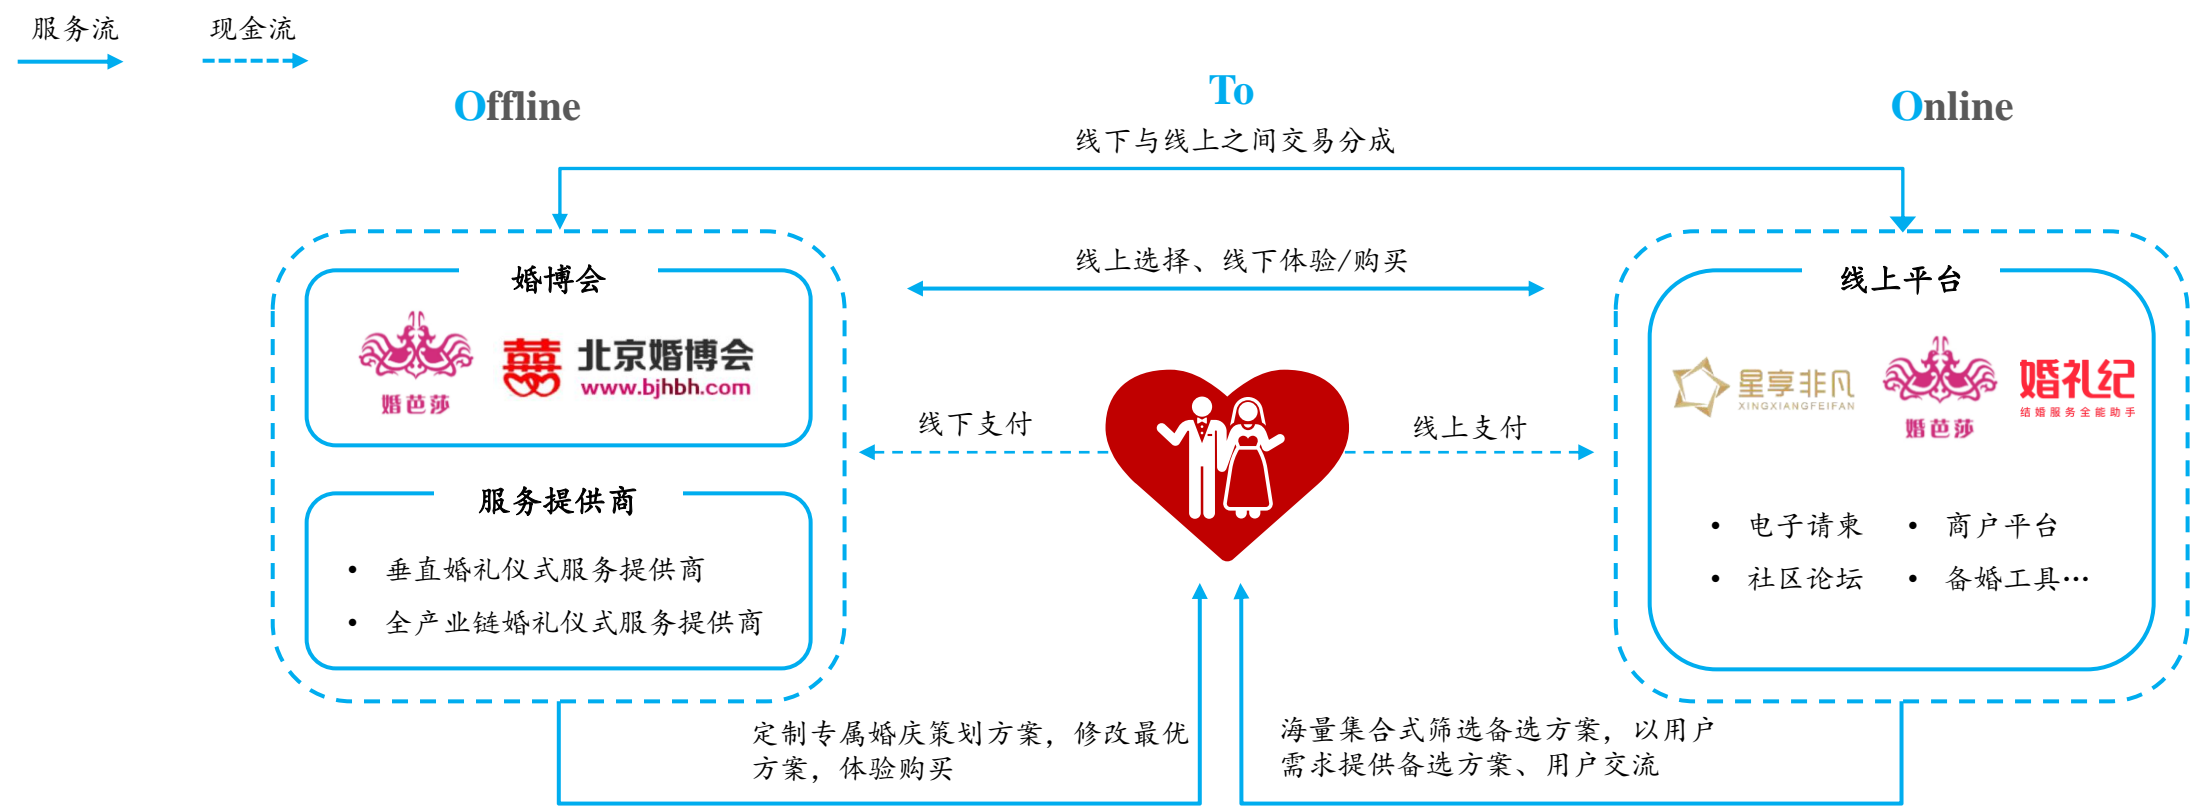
服务流

现金流

Offline

To

线下与线上之间交易分成

Online

婚博会

婚芭莎

囍 北京婚博会 www.bjhbh.com

线上选择、线下体验/购买

线上平台

星享非凡 XINGXIANGFEIFAN

婚芭莎

婚礼纪 结婚服务全能助手

线下支付

线上支付

服务提供商

• 垂直婚礼仪式服务提供商

• 全产业链婚礼仪式服务提供商

• 电子请柬 • 商户平台

• 社区论坛 • 备婚工具…

定制专属婚庆策划方案，修改最优方案，体验购买

海量集合式筛选备选方案，以用户需求提供备选方案、用户交流